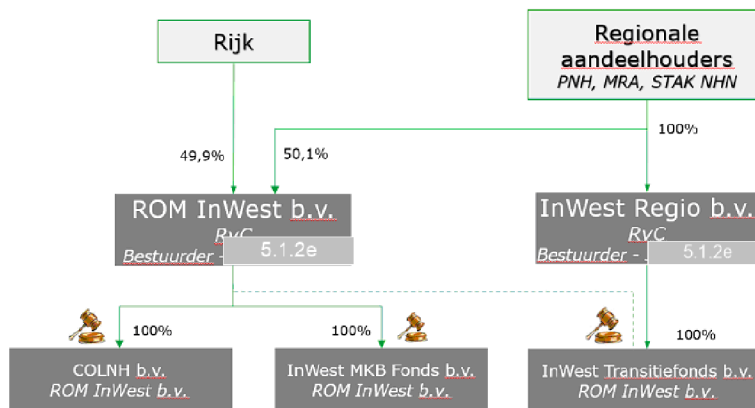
Rijk

Regionale aandeelhouders
PNH, MRA, STAK NHN

100%

49,9%

50,1%

ROM InWest b.v.
RvC
Bestuurder - 5.1.2e

InWest Regio b.v.
RvC
Bestuurder - 5.1.2e

100%

100%

100%

COLNH b.v.
ROM InWest b.v.

InWest MKB Fonds b.v.
ROM InWest b.v.

InWest Transitiefonds b.v.
ROM InWest b.v.